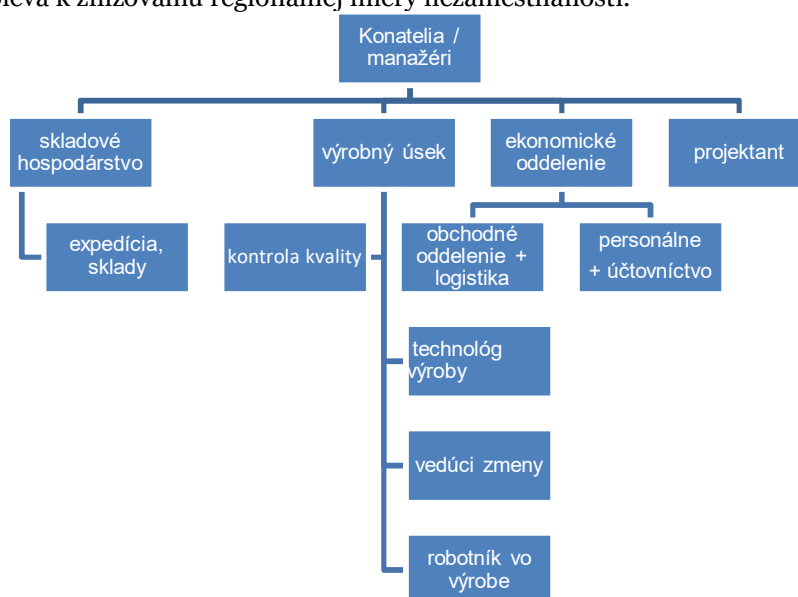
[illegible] k znižovaniu regionálnej miery nezamestnanosti.

Konatelia / manažéri

skladové hospodárstvo

výrobný úsek

ekonomické oddelenie

projektant

expedícia, sklady

kontrola kvality

obchodné oddelenie + logistika

personálne + účtovníctvo

technológ výroby

vedúci zmeny

robotník vo výrobe